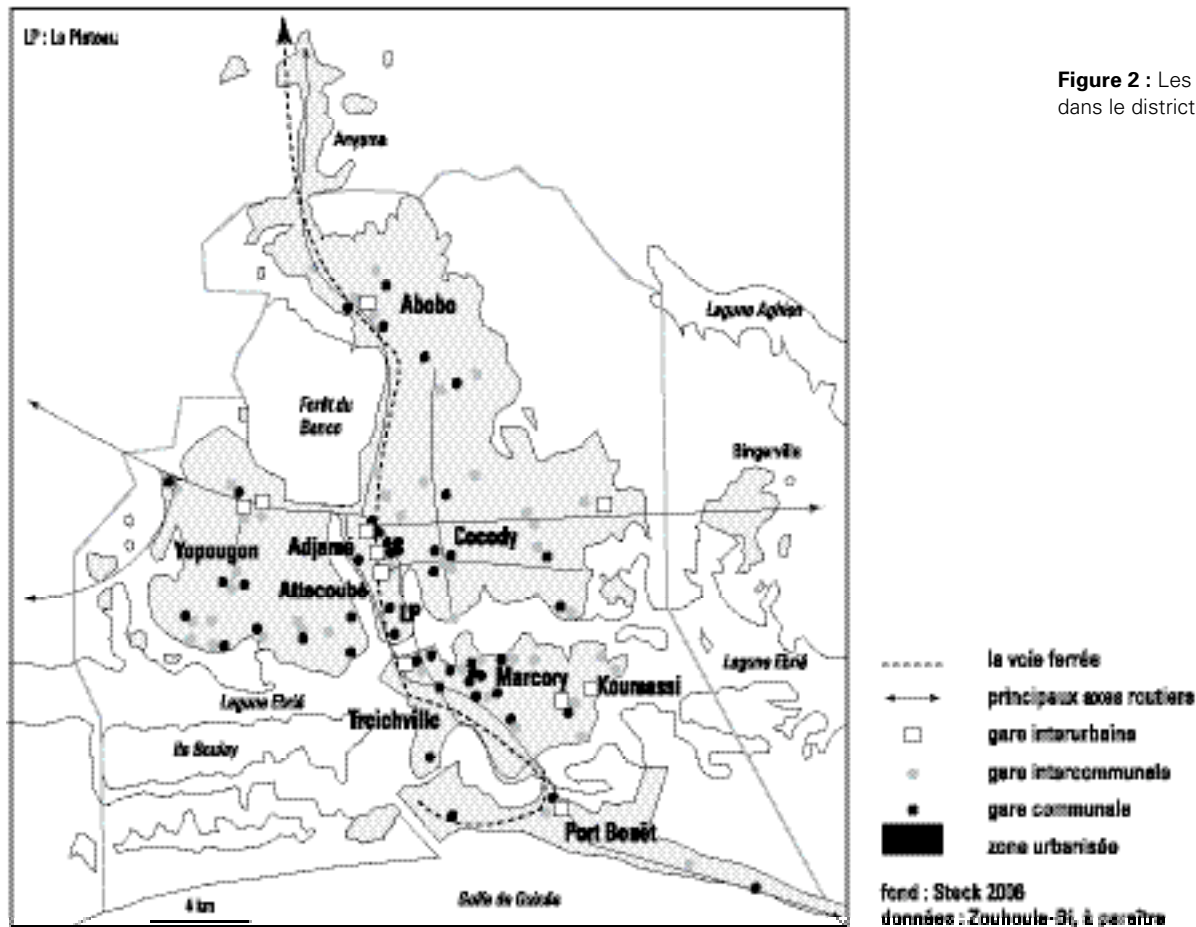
LP : Le Plateau

Anyama

Abobo

Lagune Aghien

Forêt du Banco

Bingerville

Yopougon

Adjamé

Cocody

Attecoubé

LP

Marcory

Koumassi

Lagune Ebrié

Lagune Ebrié

Treichville

Ile Boulay

Port Bouët

Golfe de Guinée

4 km

Figure 2 : Les
dans le district

la voie ferrée
principaux axes routiers
gare interurbaine
gare intercommunale
gare communale
zone urbanisée

fond : Steck 2006
données : Zouhoule-Bi, à paraître